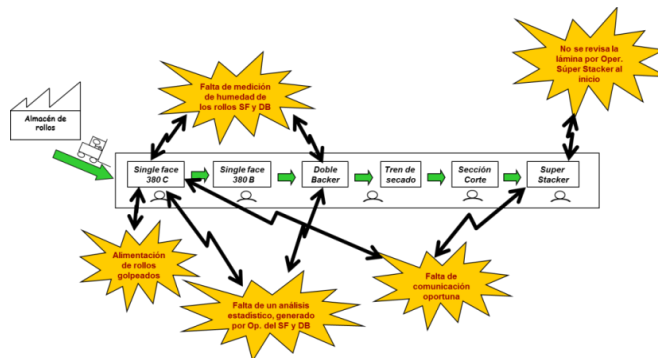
No se revisa la lámina por Oper. Súper Stacker al inicio

Falta de medición de humedad de los rollos SF y DB

Almacén de rollos

Single face 380 C

Single face 380 B

Doble Backer

Tren de secado

Sección Corte

Super Stacker

Alimentación de rollos golpeados

Falta de comunicación oportuna

Falta de un análisis estadístico, generado por Op. del SF y DB